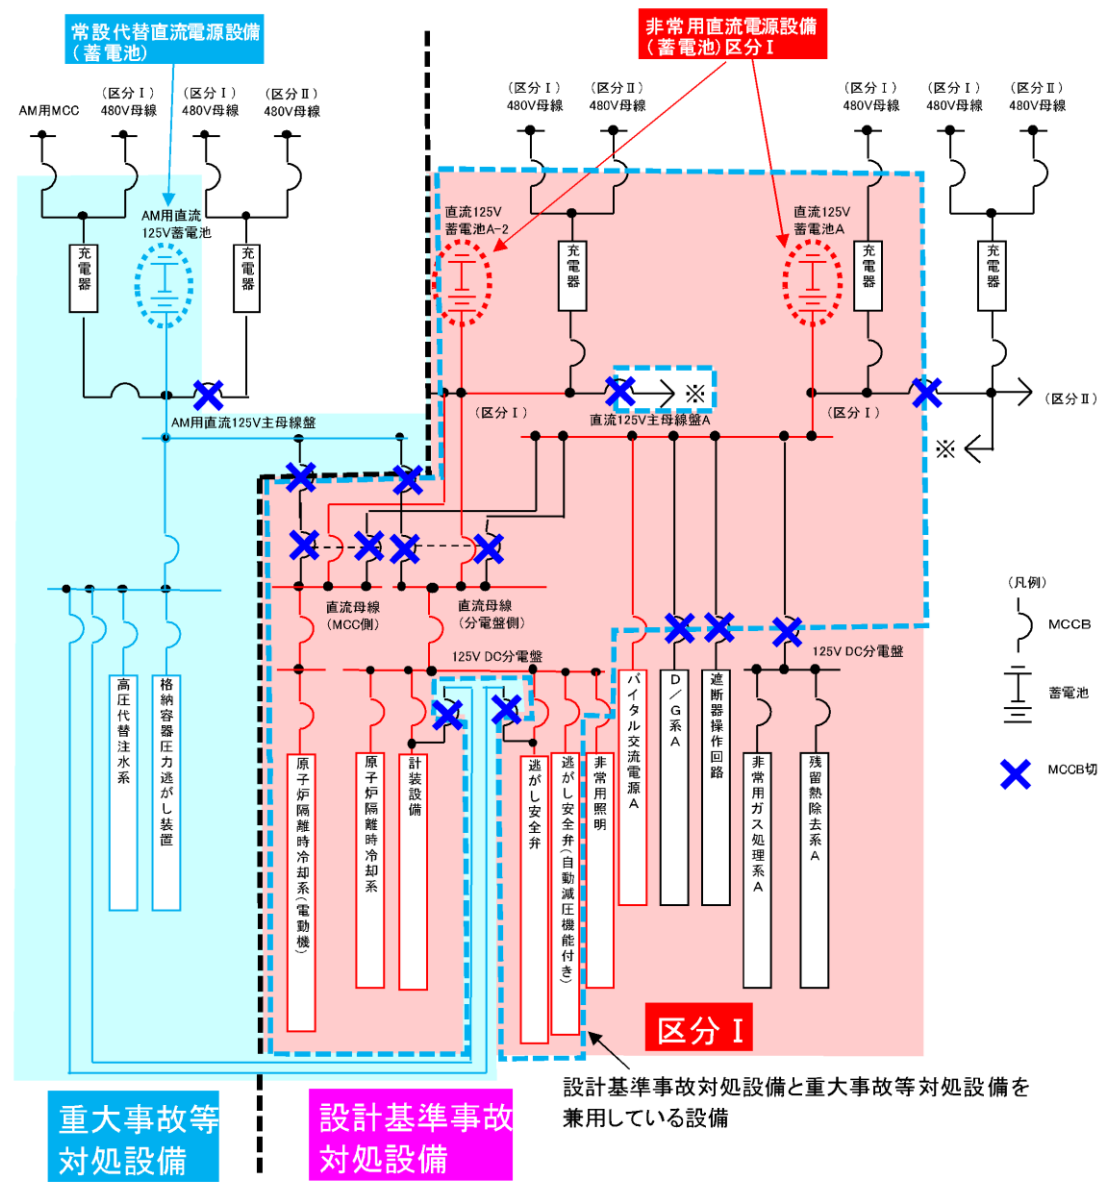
常設代替直流電源設備
（蓄電池）

非常用直流電源設備
（蓄電池）区分Ⅰ

AM用MCC
（区分Ⅰ）480V母線
（区分Ⅰ）480V母線
（区分Ⅱ）480V母線

（区分Ⅰ）480V母線
（区分Ⅱ）480V母線

（区分Ⅰ）480V母線
（区分Ⅰ）480V母線
（区分Ⅱ）480V母線

AM用直流125V蓄電池
充電器
充電器

直流125V蓄電池A-2
充電器

直流125V蓄電池A
充電器
充電器

※
（区分Ⅰ）
直流125V主母線盤A
（区分Ⅰ）
（区分Ⅱ）
※

AM用直流125V主母線盤

直流母線（MCC側）
直流母線（分電盤側）
125V DC分電盤
125V DC分電盤

高圧代替注水系
格納容器圧力逃がし装置
原子炉隔離時冷却系（電動機）
原子炉隔離時冷却系
計装設備
逃がし安全弁
逃がし安全弁（自動減圧機能付き）
非常用照明
バイタル交流電源A
D／G系A
遮断器操作回路
非常用ガス処理系A
残留熱除去系A

（凡例）
MCCB
蓄電池
MCCB切

区分Ⅰ

設計基準事故対処設備と重大事故等対処設備を兼用している設備

重大事故等対処設備

設計基準事故対処設備